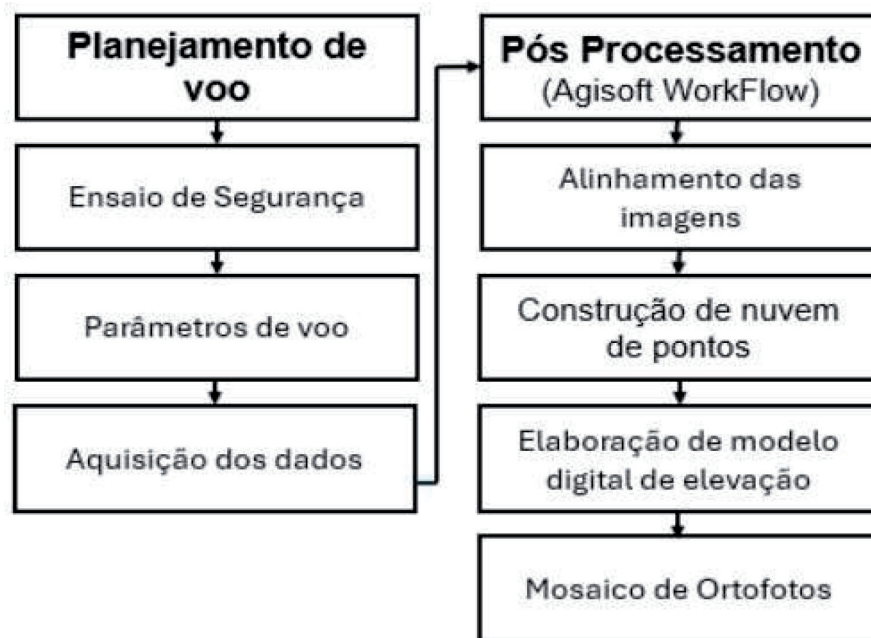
Planejamento de voo

Ensaio de Segurança

Parâmetros de voo

Aquisição dos dados

Pós Processamento (Agisoft WorkFlow)

Alinhamento das imagens

Construção de nuvem de pontos

Elaboração de modelo digital de elevação

Mosaico de Ortofotos